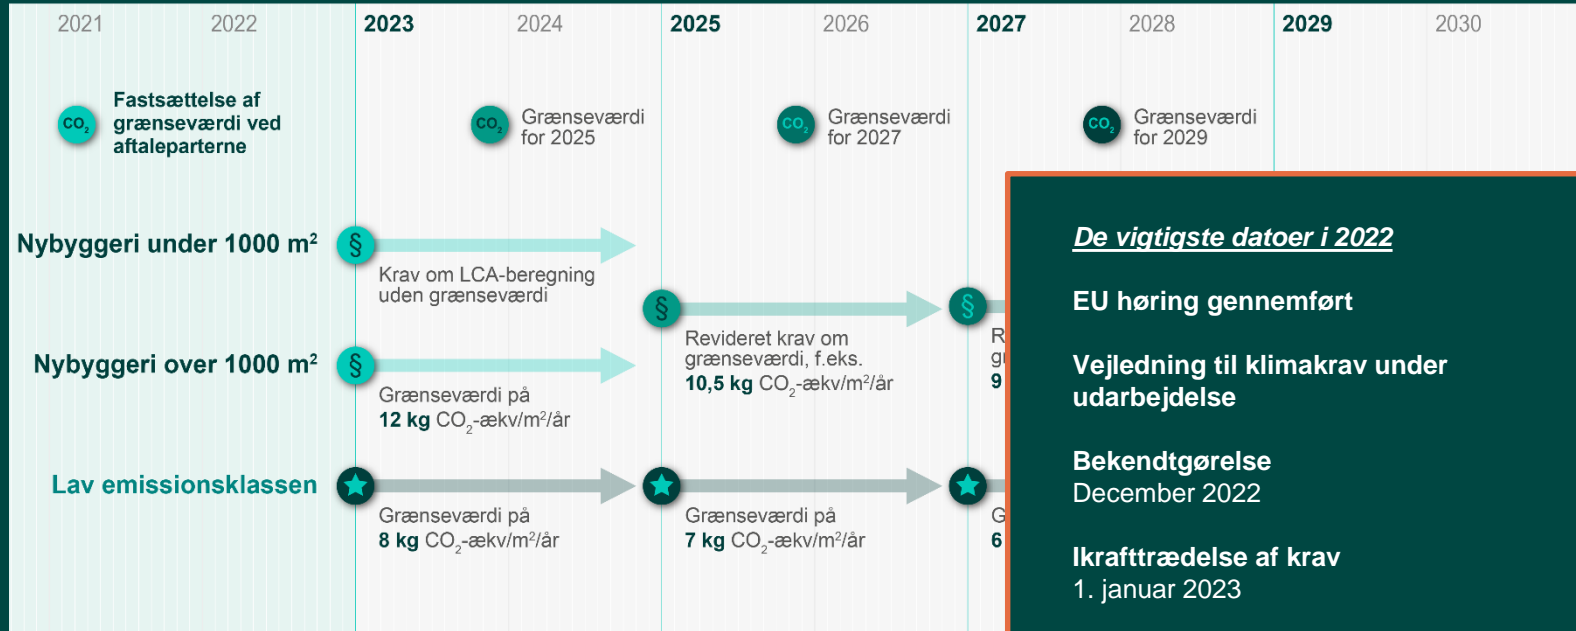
2021 2022 2023 2024 2025 2026 2027 2028 2029 2030

$CO_2$ Fastsættelse af grænseværdi ved aftaleparterne

$CO_2$ Grænseværdi for 2025

$CO_2$ Grænseværdi for 2027

$CO_2$ Grænseværdi for 2029

Nybyggeri under 1000 m²

§ Krav om LCA-beregning uden grænseværdi

§ Revideret krav om grænseværdi, f.eks. **10,5 kg** $CO_2$-ækv/m²/år

§ R gr 9

Nybyggeri over 1000 m²

§ Grænseværdi på **12 kg** $CO_2$-ækv/m²/år

Lav emissionsklassen

Grænseværdi på **8 kg** $CO_2$-ækv/m²/år

Grænseværdi på **7 kg** $CO_2$-ækv/m²/år

G 6

De vigtigste datoer i 2022

EU høring gennemført

Vejledning til klimakrav under udarbejdelse

Bekendtgørelse
December 2022

Ikrafttrædelse af krav
1. januar 2023